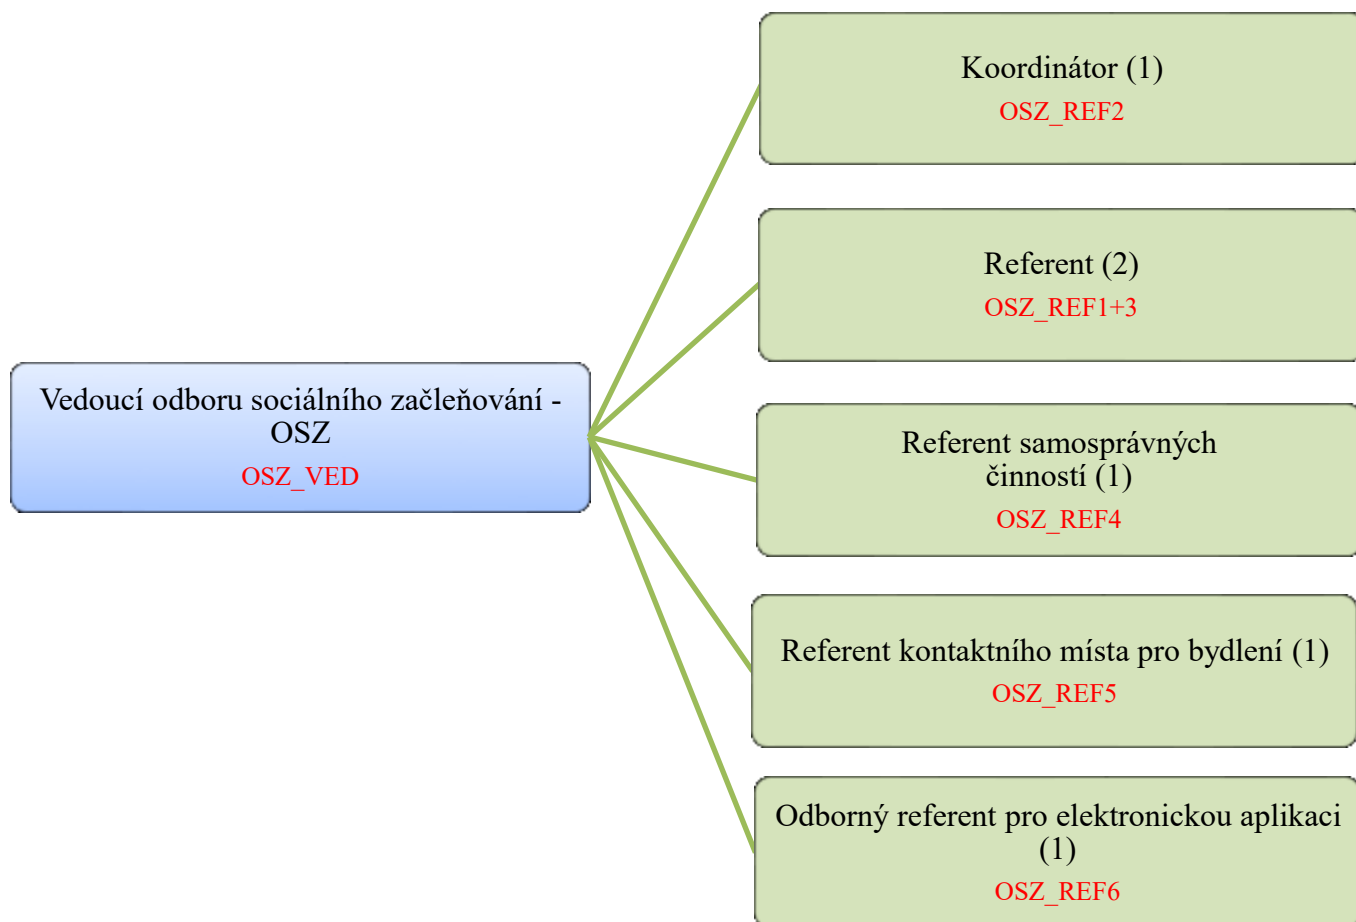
Vedoucí odboru sociálního začleňování - OSZ
OSZ_VED

Koordinátor (1)
OSZ_REF2

Referent (2)
OSZ_REF1+3

Referent samosprávných činností (1)
OSZ_REF4

Referent kontaktního místa pro bydlení (1)
OSZ_REF5

Odborný referent pro elektronickou aplikaci (1)
OSZ_REF6